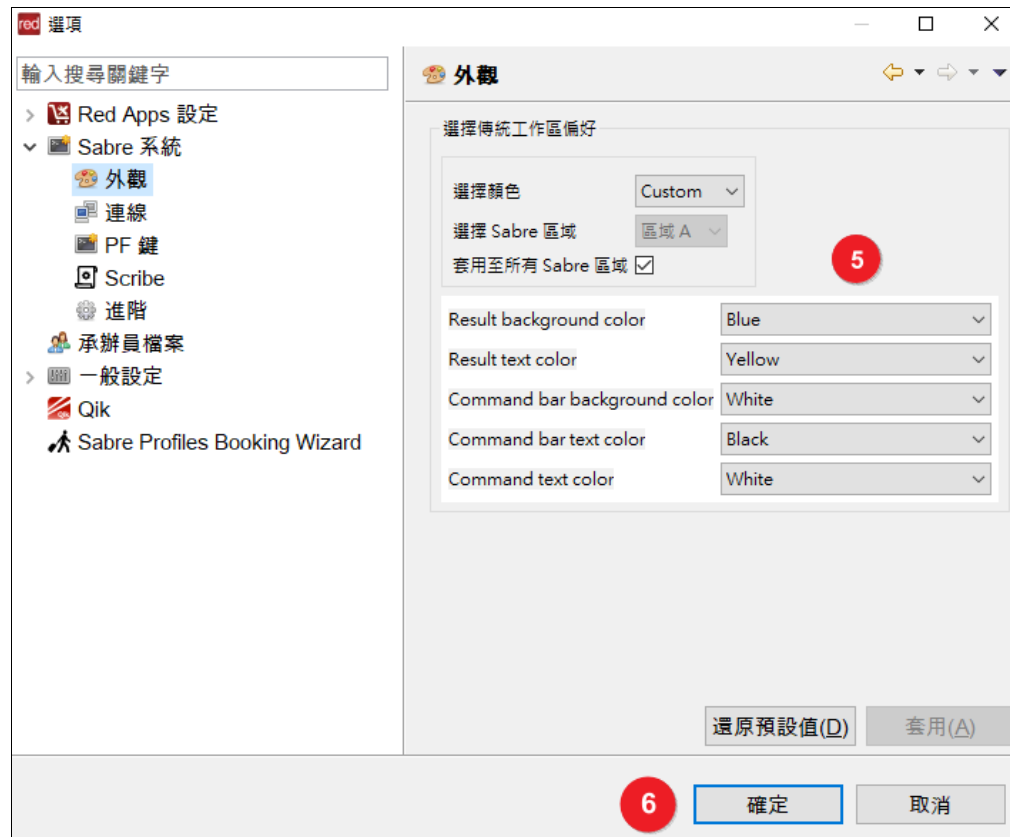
red 選項

輸入搜尋關鍵字

Red Apps 設定
Sabre 系統
外觀
連線
PF 鍵
Scribe
進階
承辦員檔案
一般設定
Qik
Sabre Profiles Booking Wizard

外觀

選擇傳統工作區偏好

選擇顏色 Custom
選擇 Sabre 區域 區域 A
套用至所有 Sabre 區域 ☑

5

| | |
|---|---|
| Result background color | Blue |
| Result text color | Yellow |
| Command bar background color | White |
| Command bar text color | Black |
| Command text color | White |

還原預設值(D) 套用(A)

6 確定 取消